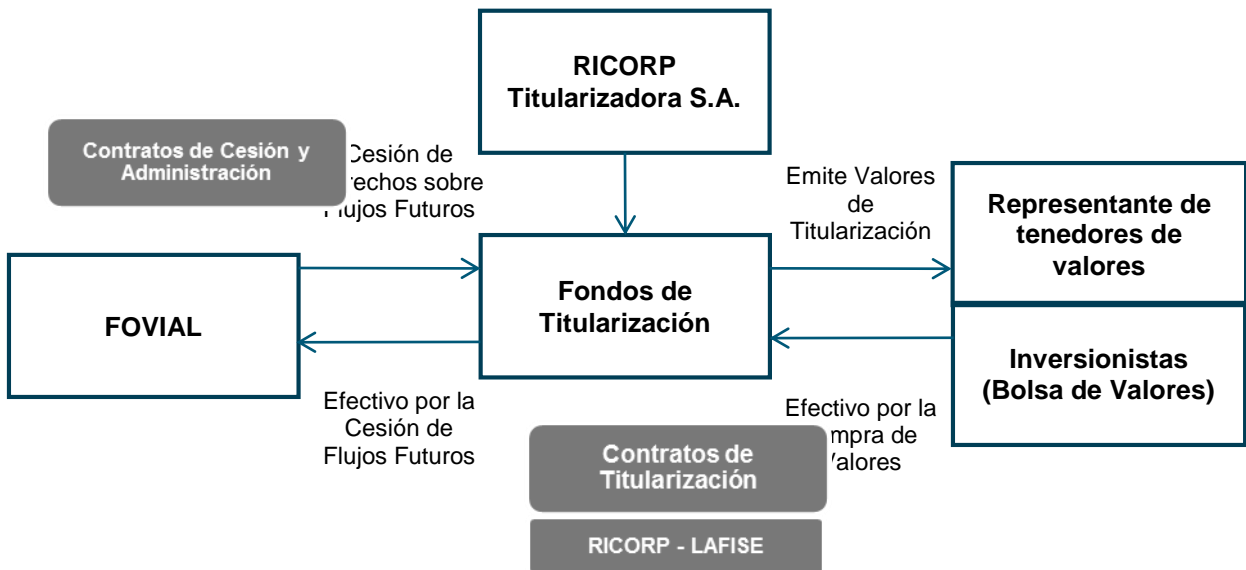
RICORP Titularizadora S.A.

Contratos de Cesión y Administración

Cesión de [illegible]rechos sobre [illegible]lujos Futuros

Emite Valores de Titularización

Representante de tenedores de valores

FOVIAL

Fondos de Titularización

Inversionistas (Bolsa de Valores)

Efectivo por la Cesión de Flujos Futuros

Efectivo por la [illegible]mpra de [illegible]alores

Contratos de Titularización

RICORP - LAFISE